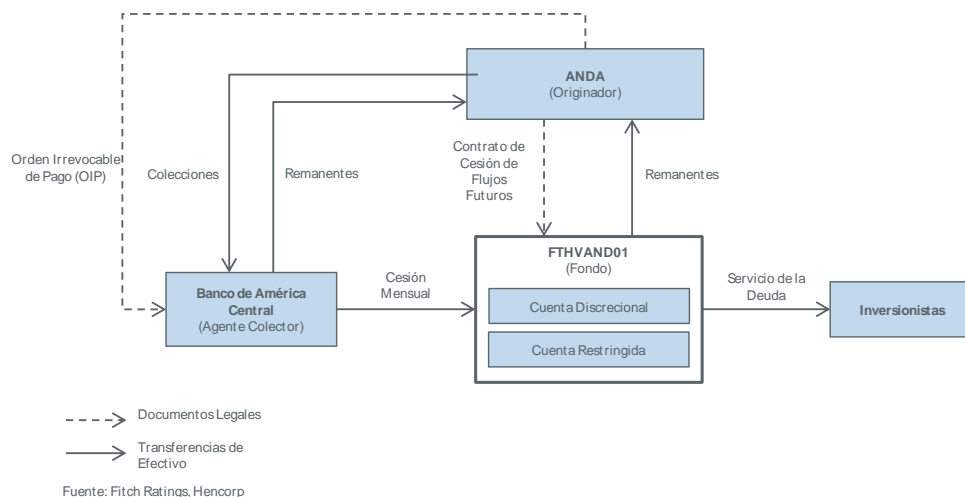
ANDA
(Originador)

Orden Irrevocable de Pago (OIP)

Colecciones

Remanentes

Contrato de Cesión de Flujos Futuros

Remanentes

FTHVAND01
(Fondo)

Cuenta Discrecional

Cuenta Restringida

Banco de América Central
(Agente Colector)

Cesión Mensual

Servicio de la Deuda

Inversionistas

Documentos Legales

Transferencias de Efectivo

Fuente: Fitch Ratings, Hencorp